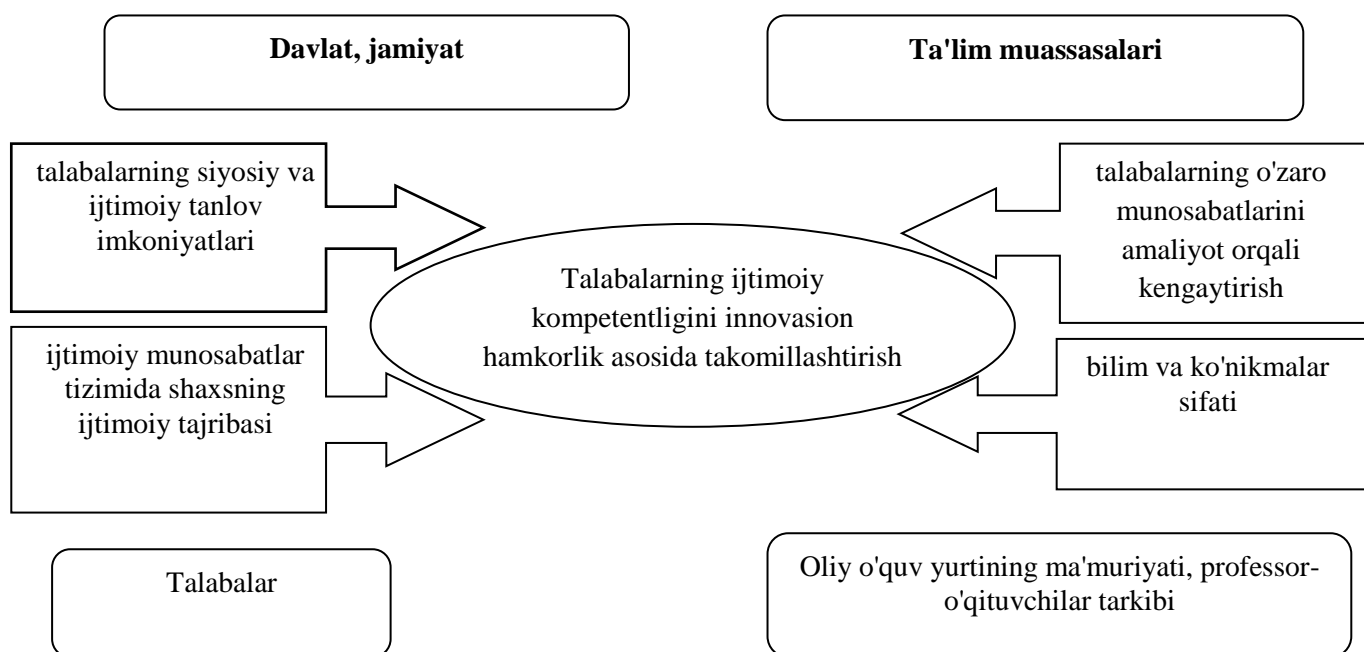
Davlat, jamiyat

Ta'lim muassasalari

talabalarning siyosiy va ijtimoiy tanlov imkoniyatlari

talabalarning o'zaro munosabatlarini amaliyot orqali kengaytirish

Talabalarning ijtimoiy kompetentligini innovasion hamkorlik asosida takomillashtirish

ijtimoiy munosabatlar tizimida shaxsning ijtimoiy tajribasi

bilim va ko'nikmalar sifati

Talabalar

Oliy o'quv yurtining ma'muriyati, professor-o'qituvchilar tarkibi